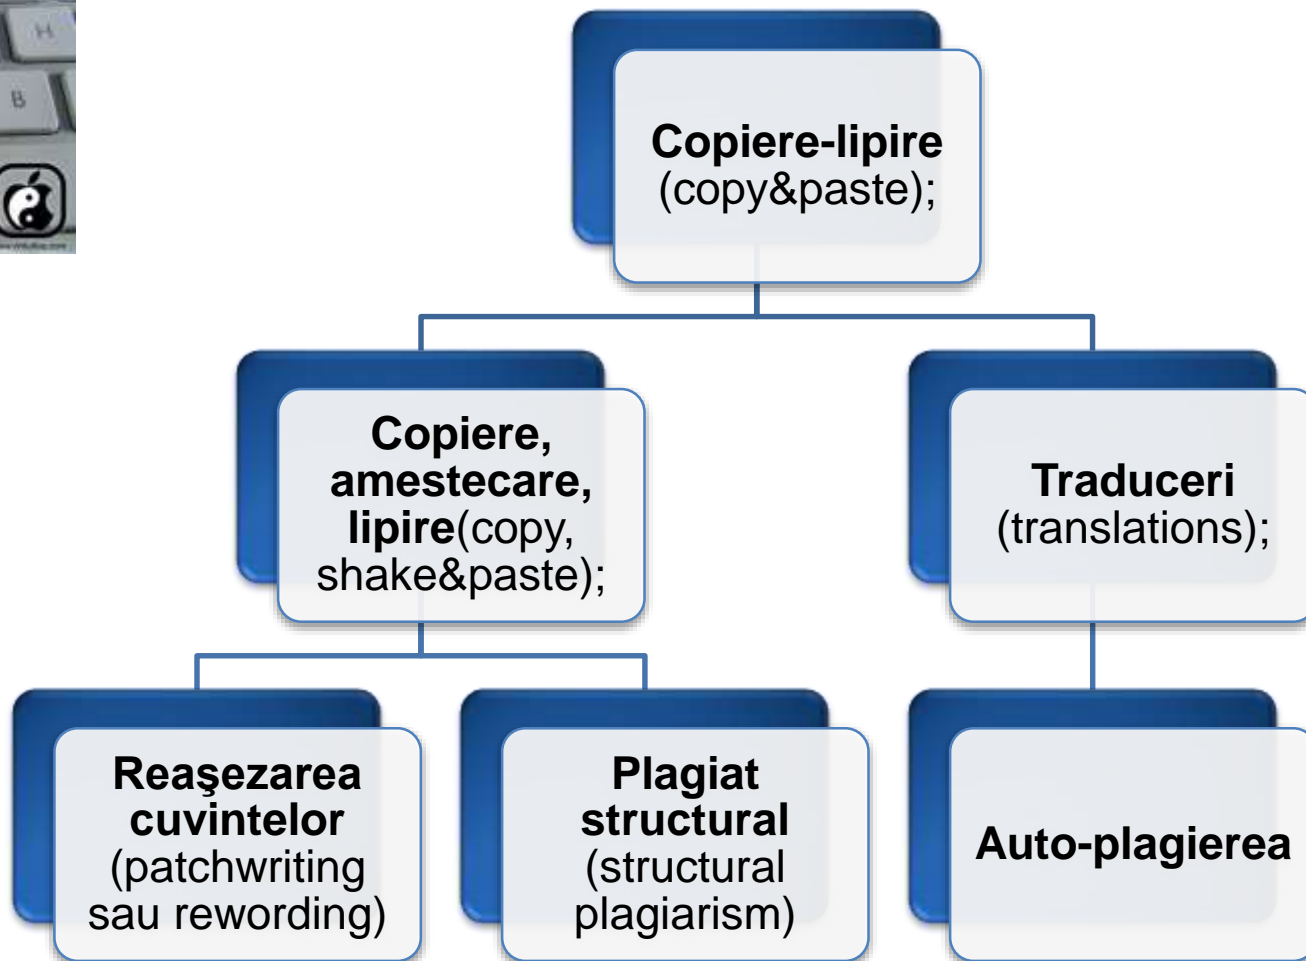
H
B

Copiere-lipire (copy&paste);

Copiere, amestecare, lipire(copy, shake&paste);

Traduceri (translations);

Reaşezarea cuvintelor (patchwriting sau rewording)

Plagiat structural (structural plagiarism)

Auto-plagierea